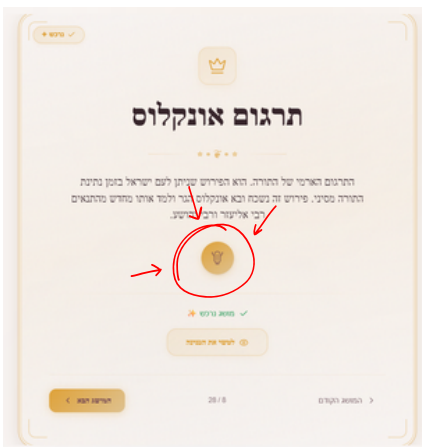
✓ נרכש

תרגום אונקלוס

התרגום הארמי של התורה. הוא הפירוש שניתן לעם ישראל בזמן נתינת התורה מסיני. פירוש זה נשכח ובא אונקלוס הגר ולמד אותו מחדש מהתנאים רבי אליעזר ורבי יהושע.

✓ מפתח נרכש ✨

לחשוף את הפנינה

הפנינה הבאה

20 / 8

הפנינה הקודמת